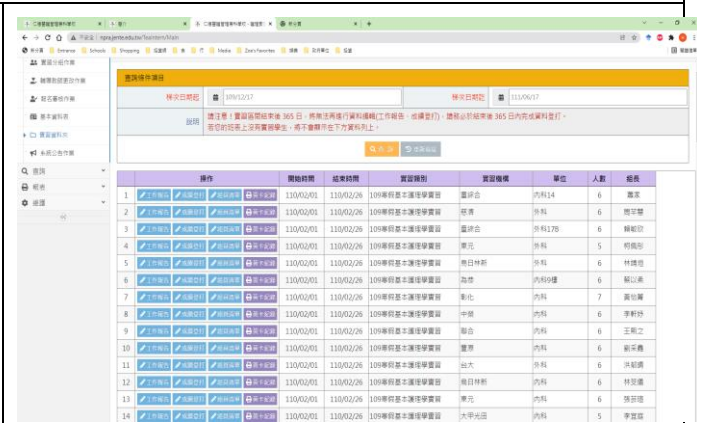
仁德醫護管理專科學校 | 首頁 | 仁德醫護管理專科學校 - 實習管理... | 新分頁

不安全 | npsa.jente.edu.tw/Teacher/Main

實習分組作業
輔導訪談紀錄作業
評核表作業
基本資料表
實習資料夾
系統公告作業
查詢
報表
選擇

查詢條件項目

轉送日期起 109/12/17 轉送日期迄 111/06/17

說明 請注意！實習區間結束後 365 日，將無法再進行資料編輯(工作報告、成績登打)，請務必於結束後 365 日內完成資料登打。若您的班表上沒有實習學生，將不會顯示在下方資料列上。

查詢 清除條件

| | 操作 | 開始時間 | 結束時間 | 實習類別 | 實習機構 | 單位 | 人數 | 組長 |
|---|---|---|---|---|---|---|---|---|
| 1 | 工作報告 成績登打 組員清單 實習卡紀錄 | 110/02/01 | 110/02/26 | 109專題基本護理學實習 | 臺綜合 | 內科14 | 6 | 蕭家 |
| 2 | 工作報告 成績登打 組員清單 實習卡紀錄 | 110/02/01 | 110/02/26 | 109專題基本護理學實習 | 慈濟 | 外科 | 6 | 簡芊慧 |
| 3 | 工作報告 成績登打 組員清單 實習卡紀錄 | 110/02/01 | 110/02/26 | 109專題基本護理學實習 | 臺綜合 | 外科178 | 6 | 賴昭欣 |
| 4 | 工作報告 成績登打 組員清單 實習卡紀錄 | 110/02/01 | 110/02/26 | 109專題基本護理學實習 | 東元 | 外科 | 5 | 柯佩怡 |
| 5 | 工作報告 成績登打 組員清單 實習卡紀錄 | 110/02/01 | 110/02/26 | 109專題基本護理學實習 | 為恭林新 | 內科 | 6 | 林蓓恩 |
| 6 | 工作報告 成績登打 組員清單 實習卡紀錄 | 110/02/01 | 110/02/26 | 109專題基本護理學實習 | 為恭 | 內科9樓 | 6 | 解以采 |
| 7 | 工作報告 成績登打 組員清單 實習卡紀錄 | 110/02/01 | 110/02/26 | 109專題基本護理學實習 | 彰化 | 內科 | 7 | 黃佑蓁 |
| 8 | 工作報告 成績登打 組員清單 實習卡紀錄 | 110/02/01 | 110/02/26 | 109專題基本護理學實習 | 中榮 | 內科 | 6 | 李郁妤 |
| 9 | 工作報告 成績登打 組員清單 實習卡紀錄 | 110/02/01 | 110/02/26 | 109專題基本護理學實習 | 聯合 | 內科 | 6 | 王珮之 |
| 10 | 工作報告 成績登打 組員清單 實習卡紀錄 | 110/02/01 | 110/02/26 | 109專題基本護理學實習 | 重原 | 內科 | 6 | 劉采薇 |
| 11 | 工作報告 成績登打 組員清單 實習卡紀錄 | 110/02/01 | 110/02/26 | 109專題基本護理學實習 | 台大 | 外科 | 6 | 洪穎濤 |
| 12 | 工作報告 成績登打 組員清單 實習卡紀錄 | 110/02/01 | 110/02/26 | 109專題基本護理學實習 | 為恭林新 | 內科 | 6 | 林旻儀 |
| 13 | 工作報告 成績登打 組員清單 實習卡紀錄 | 110/02/01 | 110/02/26 | 109專題基本護理學實習 | 東元 | 內科 | 6 | 張芸瑄 |
| 14 | 工作報告 成績登打 組員清單 實習卡紀錄 | 110/02/01 | 110/02/26 | 109專題基本護理學實習 | 大甲光田 | 內科 | 5 | 李宜容 |